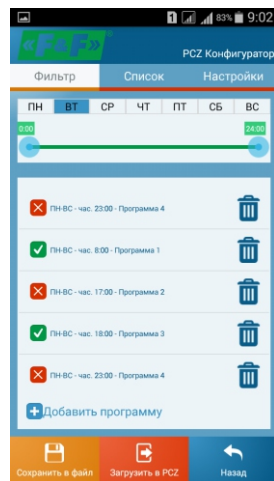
1 83% 9:02

F&F

PCZ Конфигуратор

Фильтр

Список

Настройки

| ПН | ВТ | СР | ЧТ | ПТ | СБ | ВС |
|---|---|---|---|---|---|---|

0:00

24:00

ПН-ВС - час. 23:00 - Программа 4

ПН-ВС - час. 8:00 - Программа 1

ПН-ВС - час. 17:00 - Программа 2

ПН-ВС - час. 18:00 - Программа 3

ПН-ВС - час. 23:00 - Программа 4

Добавить программу

Сохранить в файл

Загрузить в PCZ

Назад